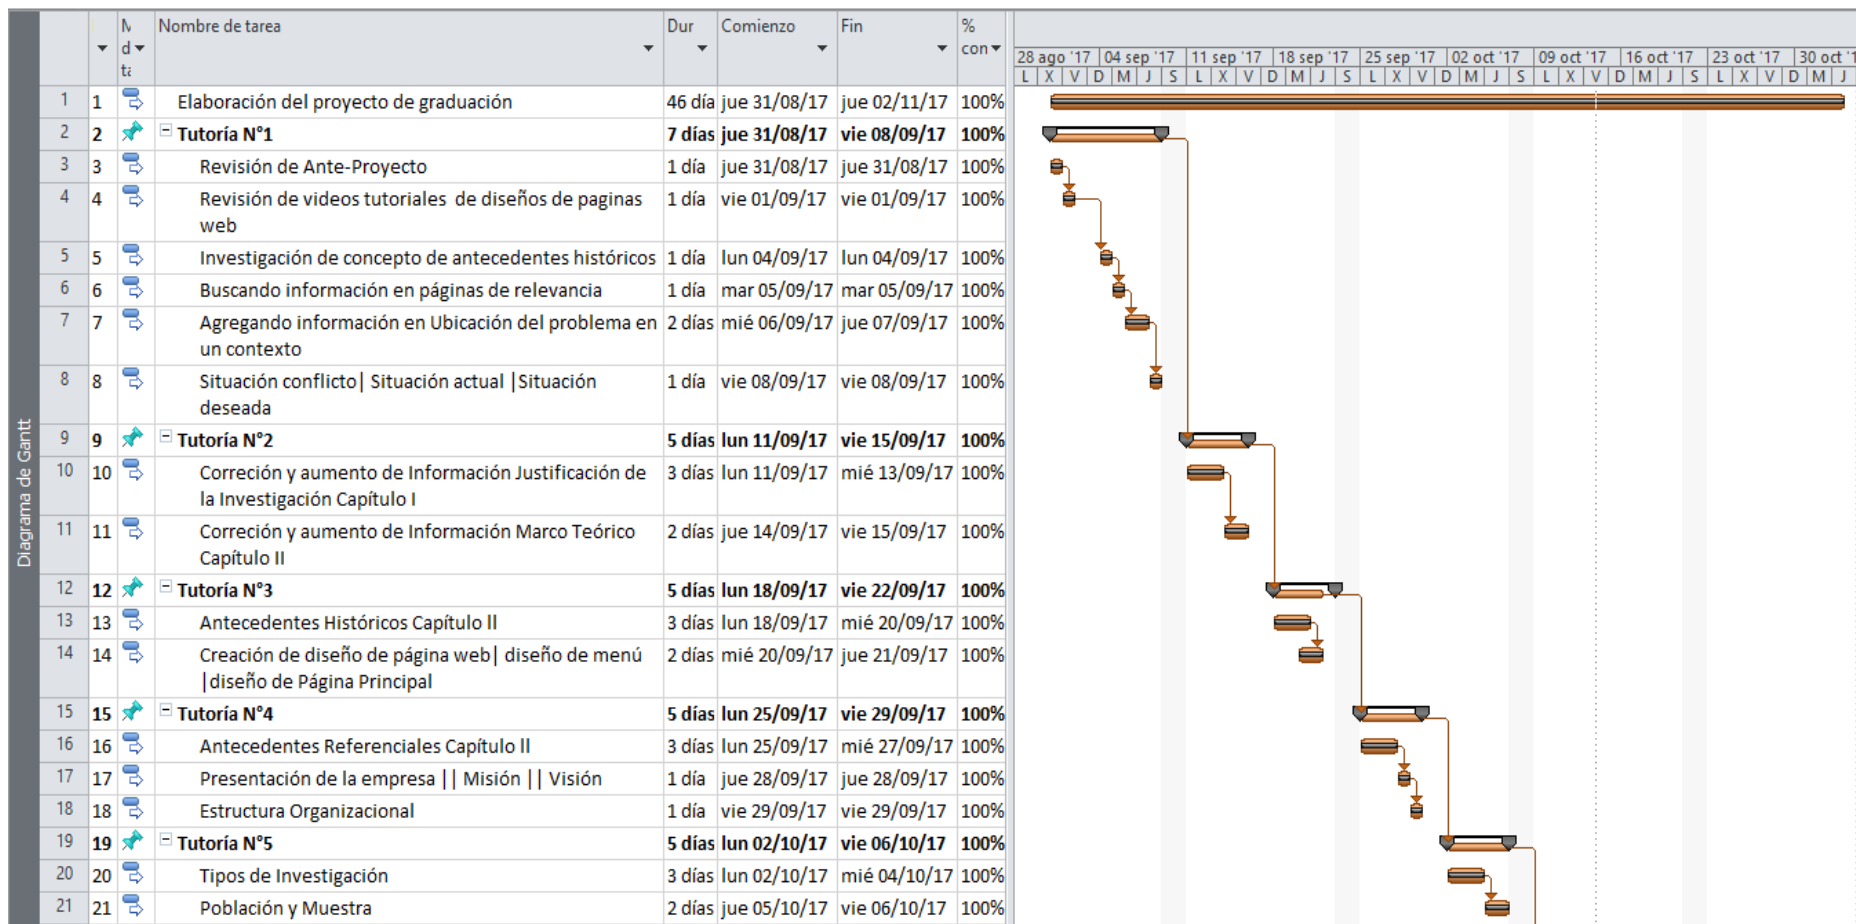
Diagrama de Gantt

| | N d tá | | Nombre de tarea | Dur | Comienzo | Fin | % con |
|---|---|---|---|---|---|---|---|
| 1 | 1 | | Elaboración del proyecto de graduación | 46 día | jue 31/08/17 | jue 02/11/17 | 100% |
| 2 | 2 | | Tutoría N°1 | 7 días | jue 31/08/17 | vie 08/09/17 | 100% |
| 3 | 3 | | Revisión de Ante-Proyecto | 1 día | jue 31/08/17 | jue 31/08/17 | 100% |
| 4 | 4 | | Revisión de videos tutoriales de diseños de paginas web | 1 día | vie 01/09/17 | vie 01/09/17 | 100% |
| 5 | 5 | | Investigación de concepto de antecedentes históricos | 1 día | lun 04/09/17 | lun 04/09/17 | 100% |
| 6 | 6 | | Buscando información en páginas de relevancia | 1 día | mar 05/09/17 | mar 05/09/17 | 100% |
| 7 | 7 | | Agregando información en Ubicación del problema en un contexto | 2 días | mié 06/09/17 | jue 07/09/17 | 100% |
| 8 | 8 | | Situación conflicto\| Situación actual \|Situación deseada | 1 día | vie 08/09/17 | vie 08/09/17 | 100% |
| 9 | 9 | | Tutoría N°2 | 5 días | lun 11/09/17 | vie 15/09/17 | 100% |
| 10 | 10 | | Correción y aumento de Información Justificación de la Investigación Capítulo I | 3 días | lun 11/09/17 | mié 13/09/17 | 100% |
| 11 | 11 | | Correción y aumento de Información Marco Teórico Capítulo II | 2 días | jue 14/09/17 | vie 15/09/17 | 100% |
| 12 | 12 | | Tutoría N°3 | 5 días | lun 18/09/17 | vie 22/09/17 | 100% |
| 13 | 13 | | Antecedentes Históricos Capítulo II | 3 días | lun 18/09/17 | mié 20/09/17 | 100% |
| 14 | 14 | | Creación de diseño de página web\| diseño de menú \|diseño de Página Principal | 2 días | mié 20/09/17 | jue 21/09/17 | 100% |
| 15 | 15 | | Tutoría N°4 | 5 días | lun 25/09/17 | vie 29/09/17 | 100% |
| 16 | 16 | | Antecedentes Referenciales Capítulo II | 3 días | lun 25/09/17 | mié 27/09/17 | 100% |
| 17 | 17 | | Presentación de la empresa \|\| Misión \|\| Visión | 1 día | jue 28/09/17 | jue 28/09/17 | 100% |
| 18 | 18 | | Estructura Organizacional | 1 día | vie 29/09/17 | vie 29/09/17 | 100% |
| 19 | 19 | | Tutoría N°5 | 5 días | lun 02/10/17 | vie 06/10/17 | 100% |
| 20 | 20 | | Tipos de Investigación | 3 días | lun 02/10/17 | mié 04/10/17 | 100% |
| 21 | 21 | | Población y Muestra | 2 días | jue 05/10/17 | vie 06/10/17 | 100% |

28 ago '17 | 04 sep '17 | 11 sep '17 | 18 sep '17 | 25 sep '17 | 02 oct '17 | 09 oct '17 | 16 oct '17 | 23 oct '17 | 30 oct '1
L X V D M J S L X V D M J S L X V D M J S L X V D M J S L X V D M J